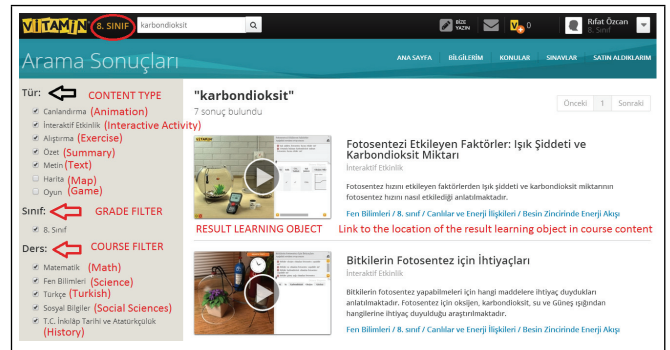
VITAMIN 8. SINIF karbondioksit

BİZE YAZIN V 0 Rıfat Özcan 8. Sınıf

Arama Sonuçları

ANA SAYFA BİLGİLERİM KONULAR SINAVLAR SATIN ALDIKLARIM

Tür: CONTENT TYPE
Canlandırma (Animation)
İnteraktif Etkinlik (Interactive Activity)
Alıştırma (Exercise)
Özet (Summary)
Metin (Text)
Harita (Map)
Oyun (Game)

Sınıf: GRADE FILTER
8. Sınıf

Ders: COURSE FILTER
Matematik (Math)
Fen Bilimleri (Science)
Türkçe (Turkish)
Sosyal Bilgiler (Social Sciences)
T.C. İnkılâp Tarihi ve Atatürkçülük (History)

"karbondioksit"
7 sonuç bulundu

Önceki 1 Sonraki

Fotosentezi Etkileyen Faktörler: Işık Şiddeti ve Karbondioksit Miktarı
İnteraktif Etkinlik
Fotosentez hızını etkileyen faktörlerden ışık şiddeti ve karbondioksit miktarının fotosentez hızını nasıl etkilediği anlatılmaktadır.
Fen Bilimleri / 8. sınıf / Canlılar ve Enerji İlişkileri / Besin Zincirinde Enerji Akışı

RESULT LEARNING OBJECT Link to the location of the result learning object in course content

Bitkilerin Fotosentez için İhtiyaçları
İnteraktif Etkinlik
Bitkilerin fotosentez yapabilmeleri için hangi maddelere ihtiyaç duydukları anlatılmaktadır. Fotosentez için oksijen, karbondioksit, su ve Güneş ışığından hangilerine ihtiyaç duyulduğu araştırılmaktadır.
Fen Bilimleri / 8. sınıf / Canlılar ve Enerji İlişkileri / Besin Zincirinde Enerji Akışı